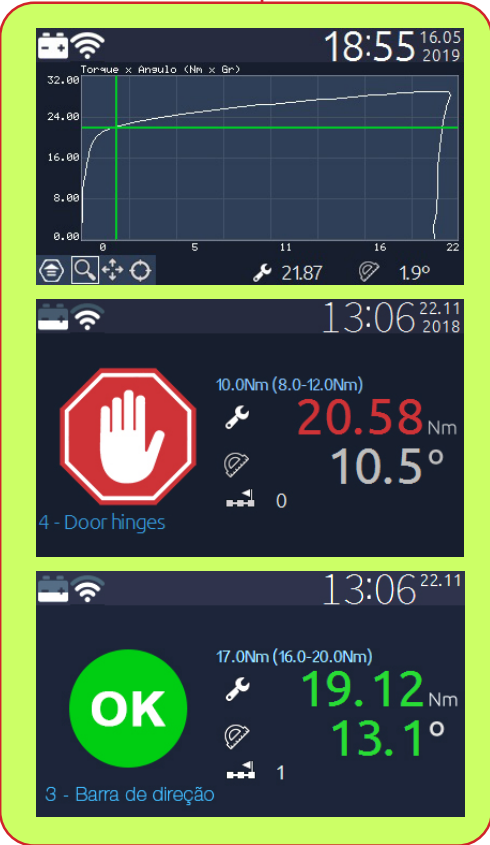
18:55 16.05 2019

Torque x Angulo (Nm x Gr)

32.00
24.00
16.00
8.00
0.00
0 5 11 16 22

21.87 1.9°

13:06 22.11 2018

10.0Nm (8.0-12.0Nm)

20.58 Nm

10.5°

0

4 - Door hinges

13:06 22.11

17.0Nm (16.0-20.0Nm)

OK

19.12 Nm

13.1°

1

3 - Barra de direção